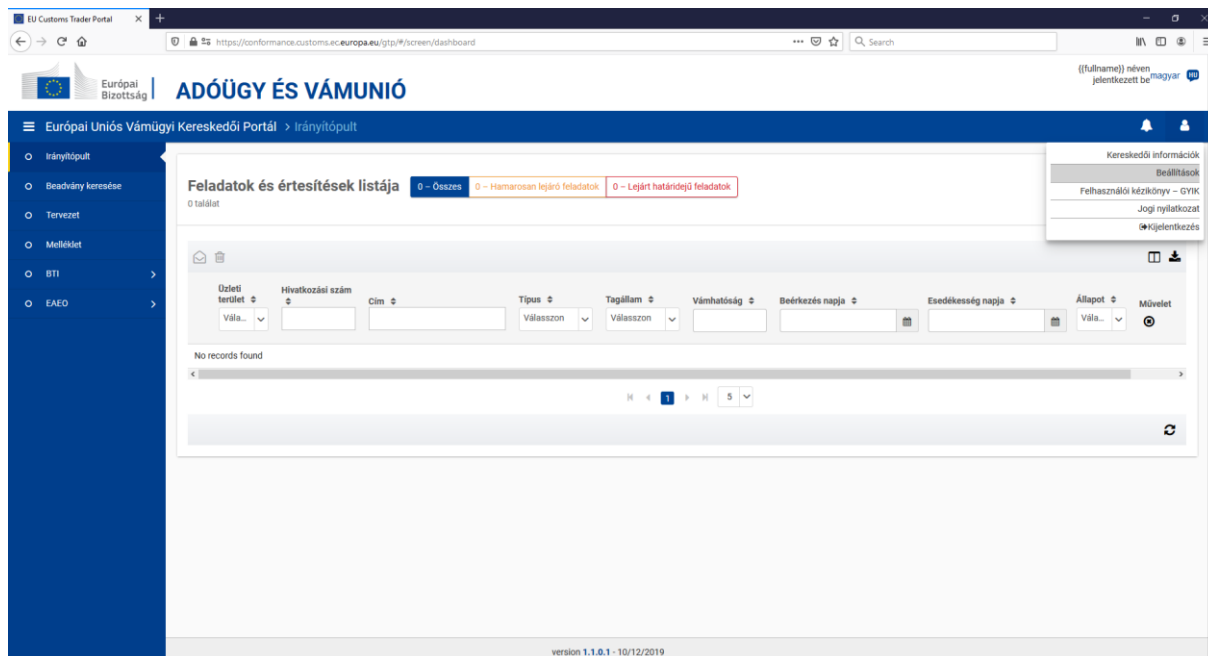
EU Customs Trader Portal

https://conformance.customs.ec.europa.eu/gtp/#/screen/dashboard

Search

Európai Bizottság

ADÓÜGY ÉS VÁMUNIÓ

{{fullname}} néven jelentkezett be magyar HU

Európai Uniós Vámügyi Kereskedői Portál > Irányítópult

Irányítópult
Beadvány keresése
Tervezet
Melléklet
BTI
EAEO

Kereskedői információk
Beállítások
Felhasználói kézikönyv – GYIK
Jogi nyilatkozat
Kijelentkezés

Feladatok és értesítések listája

0 – Összes
0 – Hamarosan lejáró feladatok
0 – Lejárt határidejű feladatok

0 találat

| Üzleti terület | Hivatkozási szám | Cím | Típus | Tagállam | Vámhatóság | Beérkezés napja | Esedékesség napja | Állapot | Művelet |
|---|---|---|---|---|---|---|---|---|---|
| Vála... | | | Válasszon | Válasszon | | | | Vála... | |

No records found

1 5

version 1.1.0.1 - 10/12/2019